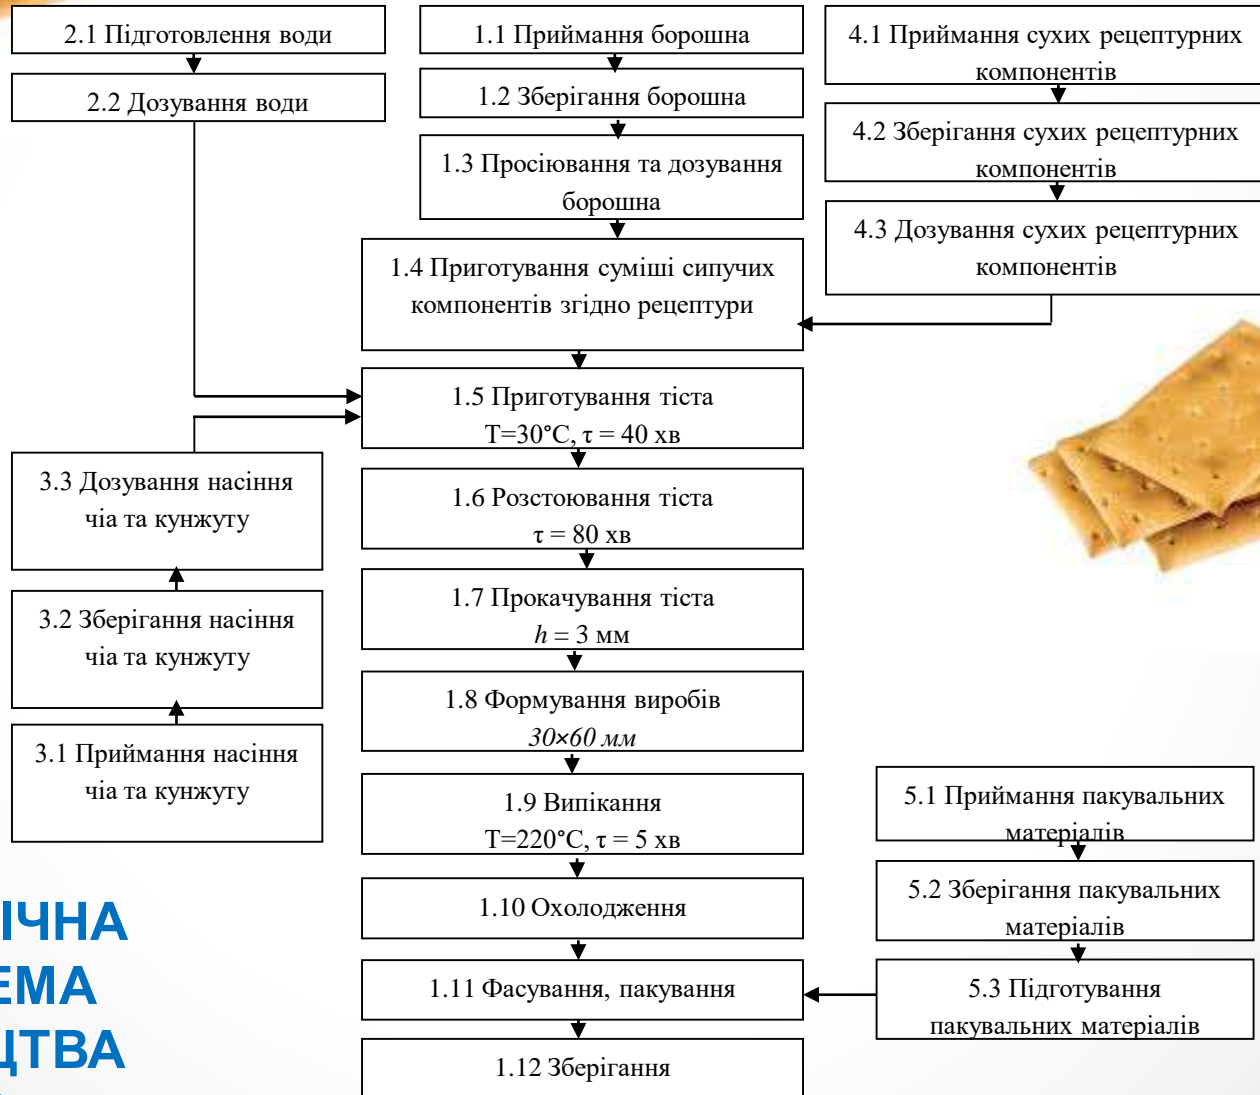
2.1 Підготовлення води

2.2 Дозування води

1.1 Приймання борошна

1.2 Зберігання борошна

1.3 Просіювання та дозування борошна

4.1 Приймання сухих рецептурних компонентів

4.2 Зберігання сухих рецептурних компонентів

4.3 Дозування сухих рецептурних компонентів

1.4 Приготування суміші сипучих компонентів згідно рецептури

1.5 Приготування тіста
T=30°C, $\tau$ = 40 хв

3.3 Дозування насіння чіа та кунжуту

1.6 Розстоювання тіста
$\tau$ = 80 хв

3.2 Зберігання насіння чіа та кунжуту

1.7 Прокачування тіста
$h$ = 3 мм

3.1 Приймання насіння чіа та кунжуту

1.8 Формування виробів
30×60 мм

1.9 Випікання
T=220°C, $\tau$ = 5 хв

5.1 Приймання пакувальних матеріалів

5.2 Зберігання пакувальних матеріалів

1.10 Охолодження

1.11 Фасування, пакування

5.3 Підготування пакувальних матеріалів

1.12 Зберігання

ІЧНА
ЕМА
ЦТВА